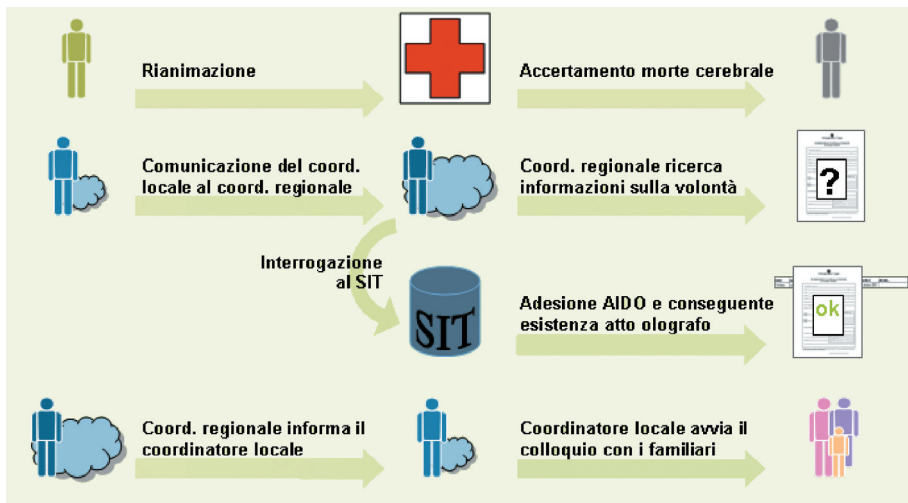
Rianimazione

Accertamento morte cerebrale

Comunicazione del coord. locale al coord. regionale

Coord. regionale ricerca informazioni sulla volontà

?

Interrogazione al SIT

SIT

Adesione AIDO e conseguente esistenza atto olografo

ok

Coord. regionale informa il coordinatore locale

Coordinatore locale avvia il colloquio con i familiari